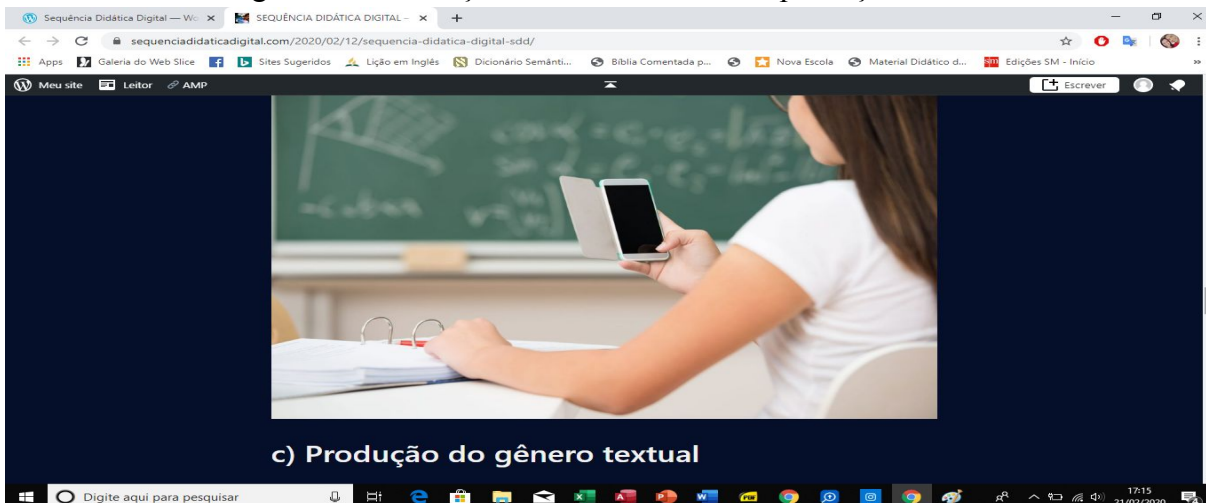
Sequência Didática Digital — Wo ×
SEQUÊNCIA DIDÁTICA DIGITAL – ×
+

sequenciadidaticadigital.com/2020/02/12/sequencia-didatica-digital-sdd/

Apps Galeria do Web Slice Sites Sugeridos Lição em Inglês Dicionário Semânti... Bíblia Comentada p... Nova Escola Material Didático d... Edições SM - Início

Meu site Leitor AMP Escrever

c) Produção do gênero textual

Digite aqui para pesquisar

17:15
21/02/2020